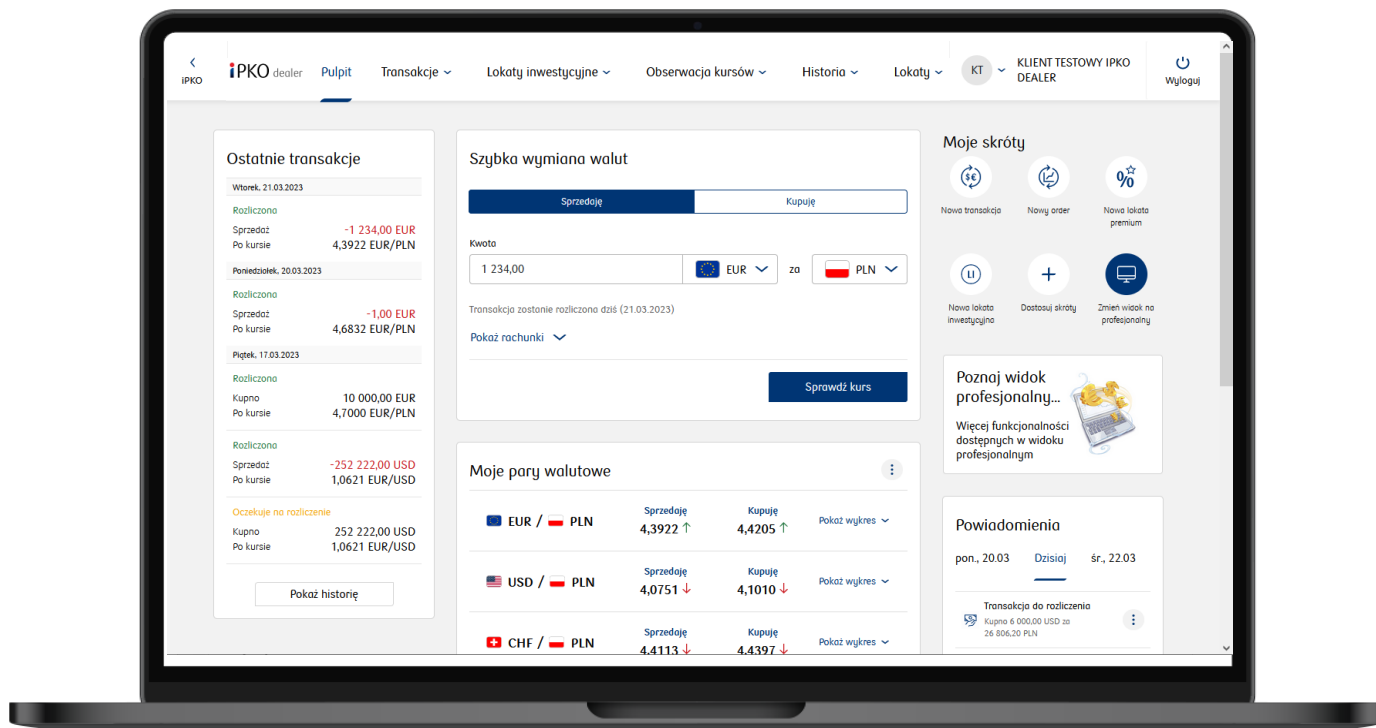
iPKO

iPKO dealer Pulpit Transakcje Lokaty inwestycyjne Obserwacja kursów Historia Lokaty KT KLIENT TESTOWY IPKO DEALER Wyloguj

Ostatnie transakcje

Wtorek, 21.03.2023

Rozliczono
Sprzedaż -1 234,00 EUR
Po kursie 4,3922 EUR/PLN

Poniedziałek, 20.03.2023

Rozliczono
Sprzedaż -1,00 EUR
Po kursie 4,6832 EUR/PLN

Piątek, 17.03.2023

Rozliczono
Kupno 10 000,00 EUR
Po kursie 4,7000 EUR/PLN

Rozliczono
Sprzedaż -252 222,00 USD
Po kursie 1,0621 EUR/USD

Oczekuje na rozliczenie
Kupno 252 222,00 USD
Po kursie 1,0621 EUR/USD

Pokaż historię

Szybka wymiana walut

Sprzedaję Kupuję

Kwota
1 234,00 EUR za PLN

Transakcja zostanie rozliczona dziś (21.03.2023)

Pokaż rachunki

Sprawdź kurs

Moje pary walutowe

| | Sprzedaję | Kupuję | |
|---|---|---|---|
| EUR / PLN | 4,3922 | 4,4205 | Pokaż wykres |
| USD / PLN | 4,0751 | 4,1010 | Pokaż wykres |
| CHF / PLN | 4,4113 | 4,4397 | Pokaż wykres |

Moje skróty

Nowa transakcja
Nowy order
Nowa lokata premium
Nowa lokata inwestycyjna
Dostosuj skróty
Zmień widok na profesjonalny

Poznaj widok profesjonalny...
Więcej funkcjonalności dostępnych w widoku profesjonalnym

Powiadomienia

pon., 20.03 Dzisiaj śr., 22.03

Transakcja do rozliczenia
Kupno 6 000,00 USD za 26 806,20 PLN